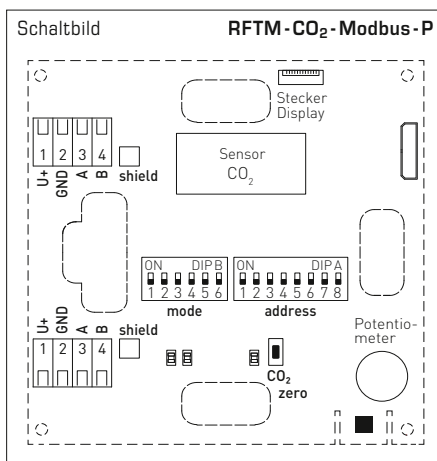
Schaltbild

RFTM-$CO_2$-Modbus-P

Stecker Display

1 2 3 4
U+ GND A B
shield

Sensor
$CO_2$

ON DIPB
1 2 3 4 5 6
mode

ON DIPA
1 2 3 4 5 6 7 8
address

U+ GND A B
shield
1 2 3 4

$CO_2$
zero

Potentiometer